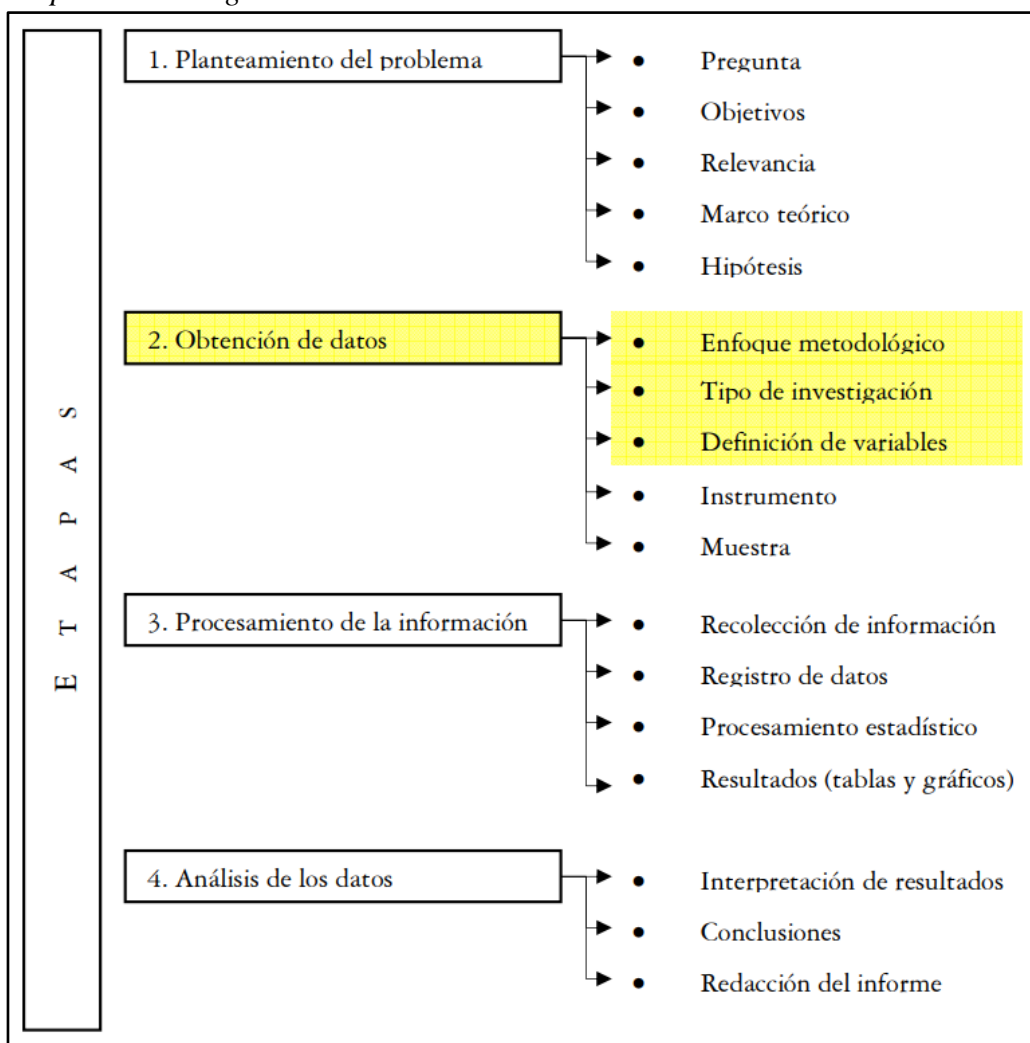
E T A P A S

1. Planteamiento del problema

- Pregunta
- Objetivos
- Relevancia
- Marco teórico
- Hipótesis

2. Obtención de datos

- Enfoque metodológico
- Tipo de investigación
- Definición de variables
- Instrumento
- Muestra

3. Procesamiento de la información

- Recolección de información
- Registro de datos
- Procesamiento estadístico
- Resultados (tablas y gráficos)

4. Análisis de los datos

- Interpretación de resultados
- Conclusiones
- Redacción del informe